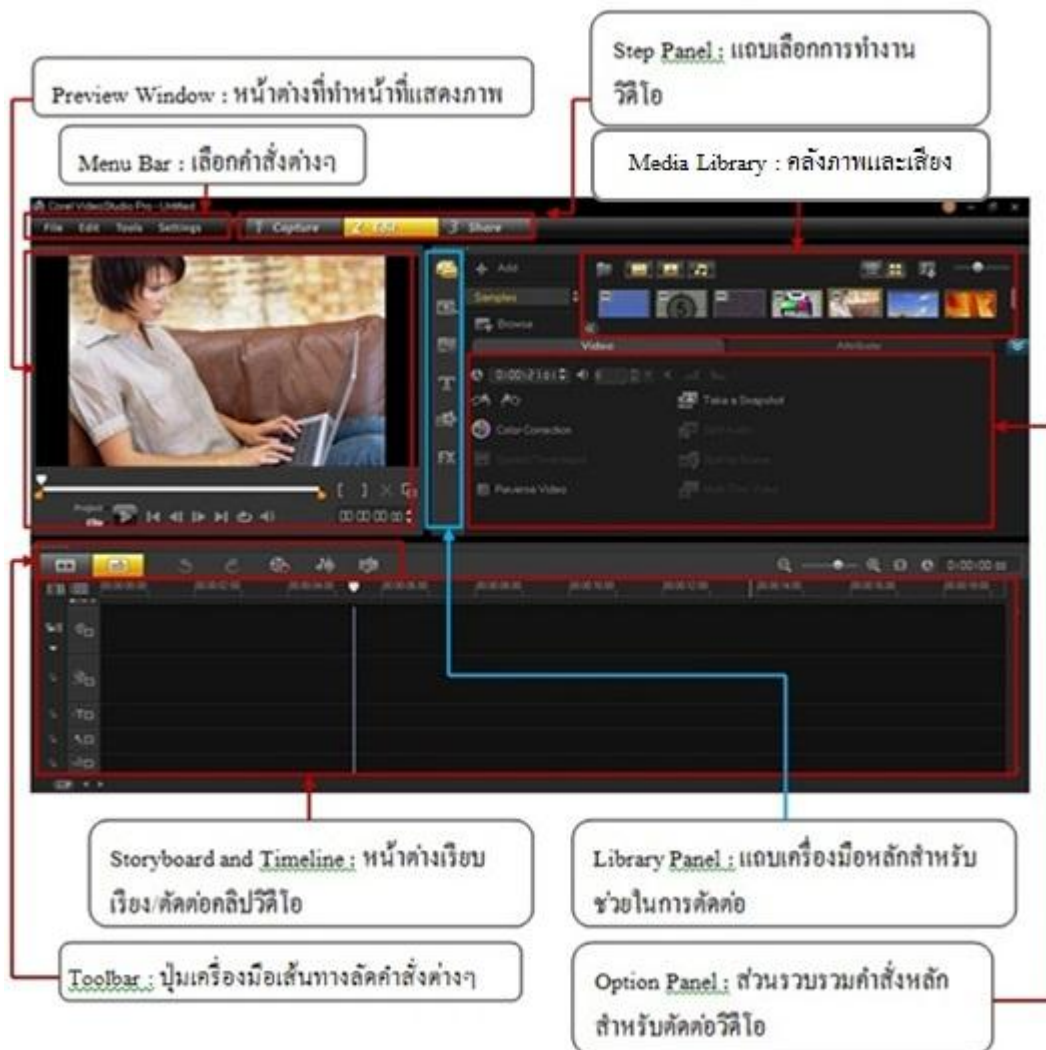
Step Panel : แถบเลือกการทำงานวีดิโอ

Preview Window : หน้าต่างที่ทำหน้าที่แสดงภาพ

Menu Bar : เลือกคำสั่งต่างๆ

Media Library : คลังภาพและเสียง

Corel VideoStudio Pro - Untitled

File Edit Tools Settings

1 Capture 2 Edit 3 Share

Add

Samples

Browse

Video Attribute

0:00:21:01

Take a Snapshot

Color Correction

Reverse Video

FX

T

Storyboard and Timeline : หน้าต่างเรียบเรียง/ตัดต่อคลิปวีดิโอ

Library Panel : แถบเครื่องมือหลักสำหรับช่วยในการตัดต่อ

Toolbar : ปุ่มเครื่องมือเส้นทางลัดคำสั่งต่างๆ

Option Panel : ส่วนรวบรวมคำสั่งหลักสำหรับตัดต่อวีดิโอ